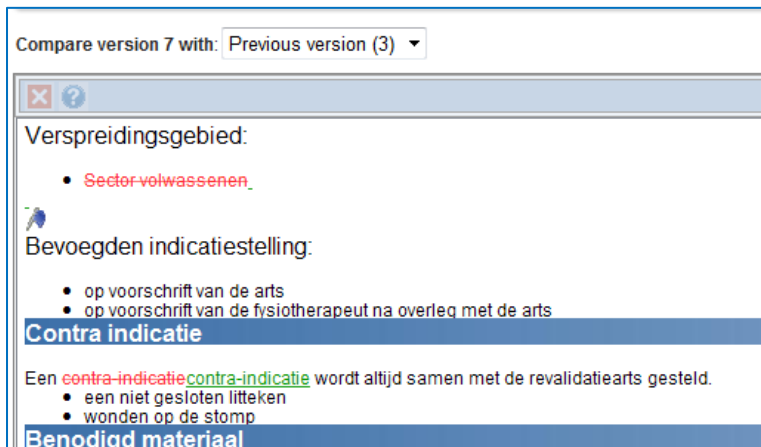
Compare version 7 with: Previous version (3)

Verspreidingsgebied:

- Sector volwassenen

Bevoegden indicatiestelling:

- op voorschrift van de arts
- op voorschrift van de fysiotherapeut na overleg met de arts

Contra indicatie

Een contra-indicatiecontra-indicatie wordt altijd samen met de revalidatiearts gesteld.

- een niet gesloten littekens
- wonden op de stomp

Benodigd materiaal